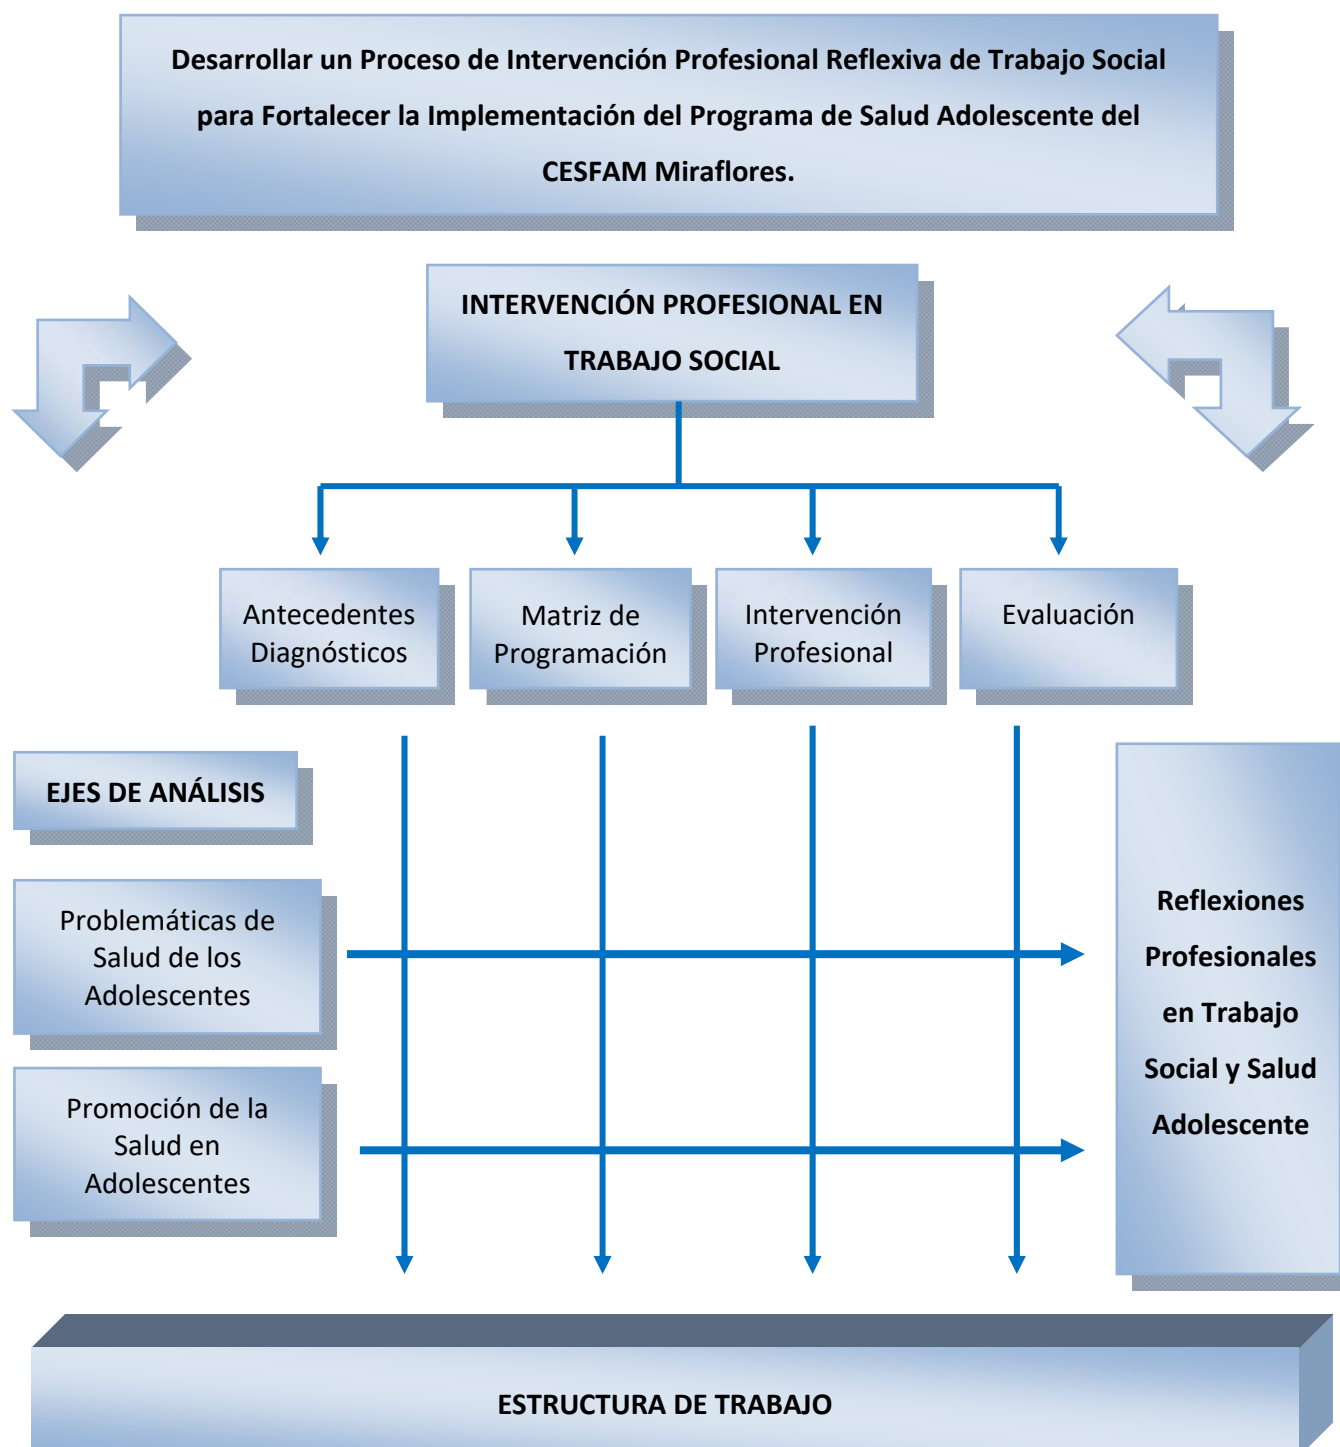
Desarrollar un Proceso de Intervención Profesional Reflexiva de Trabajo Social para Fortalecer la Implementación del Programa de Salud Adolescente del CESFAM Miraflores.

INTERVENCIÓN PROFESIONAL EN TRABAJO SOCIAL

Antecedentes Diagnósticos

Matriz de Programación

Intervención Profesional

Evaluación

EJES DE ANÁLISIS

Problemáticas de Salud de los Adolescentes

Promoción de la Salud en Adolescentes

Reflexiones Profesionales en Trabajo Social y Salud Adolescente

ESTRUCTURA DE TRABAJO